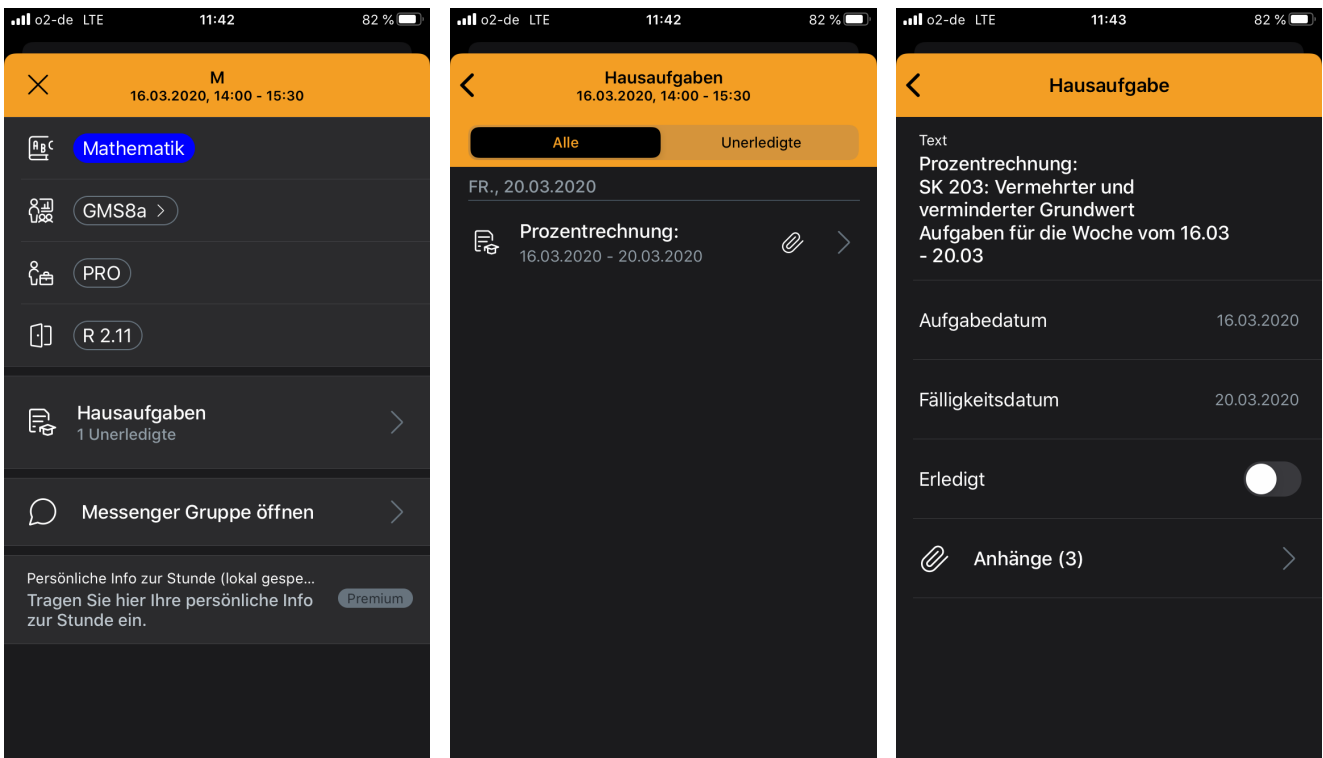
o2-de LTE 11:42 82 %

M
16.03.2020, 14:00 - 15:30

Mathematik

GMS8a

PRO

R 2.11

Hausaufgaben
1 Unerledigte

Messenger Gruppe öffnen

Persönliche Info zur Stunde (lokal gespe...
Tragen Sie hier Ihre persönliche Info zur Stunde ein.

Premium

o2-de LTE 11:42 82 %

Hausaufgaben
16.03.2020, 14:00 - 15:30

Alle

Unerledigte

FR., 20.03.2020

Prozentrechnung:
16.03.2020 - 20.03.2020

o2-de LTE 11:43 82 %

Hausaufgabe

Text
Prozentrechnung:
SK 203: Vermehrter und verminderter Grundwert
Aufgaben für die Woche vom 16.03 - 20.03

Aufgabedatum 16.03.2020

Fälligkeitsdatum 20.03.2020

Erledigt

Anhänge (3)